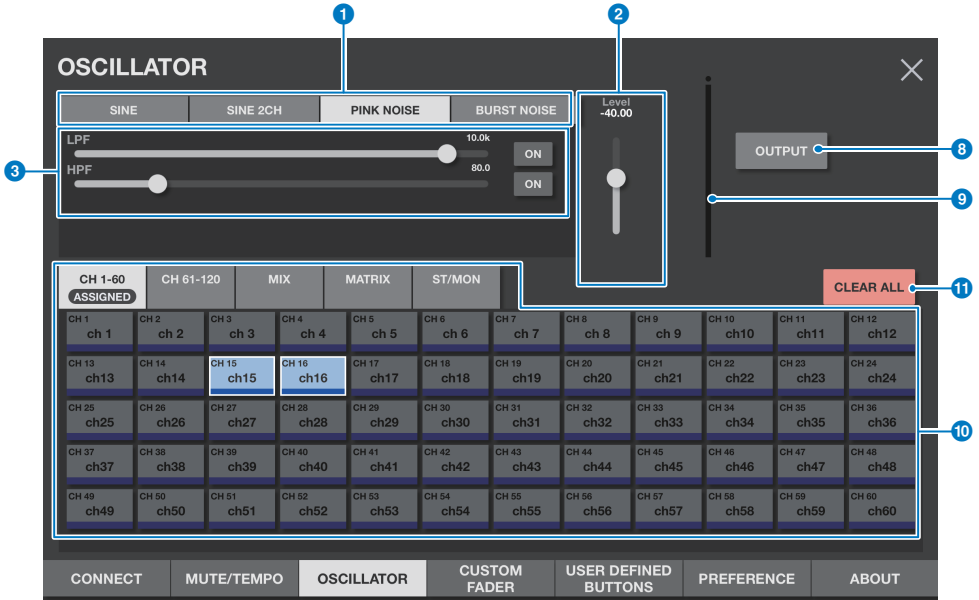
1 2

OSCILLATOR

SINE | SINE 2CH | PINK NOISE | BURST NOISE

3

LPF 10.0k ON
HPF 80.0 ON

Level
-40.00

OUTPUT 8

9

CH 1-60 ASSIGNED | CH 61-120 | MIX | MATRIX | ST/MON

CLEAR ALL 11

| | | | | | | | | | | | |
|---|---|---|---|---|---|---|---|---|---|---|---|
| CH 1 ch 1 | CH 2 ch 2 | CH 3 ch 3 | CH 4 ch 4 | CH 5 ch 5 | CH 6 ch 6 | CH 7 ch 7 | CH 8 ch 8 | CH 9 ch 9 | CH 10 ch10 | CH 11 ch11 | CH 12 ch12 |
| CH 13 ch13 | CH 14 ch14 | CH 15 ch15 | CH 16 ch16 | CH 17 ch17 | CH 18 ch18 | CH 19 ch19 | CH 20 ch20 | CH 21 ch21 | CH 22 ch22 | CH 23 ch23 | CH 24 ch24 |
| CH 25 ch25 | CH 26 ch26 | CH 27 ch27 | CH 28 ch28 | CH 29 ch29 | CH 30 ch30 | CH 31 ch31 | CH 32 ch32 | CH 33 ch33 | CH 34 ch34 | CH 35 ch35 | CH 36 ch36 |
| CH 37 ch37 | CH 38 ch38 | CH 39 ch39 | CH 40 ch40 | CH 41 ch41 | CH 42 ch42 | CH 43 ch43 | CH 44 ch44 | CH 45 ch45 | CH 46 ch46 | CH 47 ch47 | CH 48 ch48 |
| CH 49 ch49 | CH 50 ch50 | CH 51 ch51 | CH 52 ch52 | CH 53 ch53 | CH 54 ch54 | CH 55 ch55 | CH 56 ch56 | CH 57 ch57 | CH 58 ch58 | CH 59 ch59 | CH 60 ch60 |

10

CONNECT | MUTE/TEMPO | OSCILLATOR | CUSTOM FADER | USER DEFINED BUTTONS | PREFERENCE | ABOUT